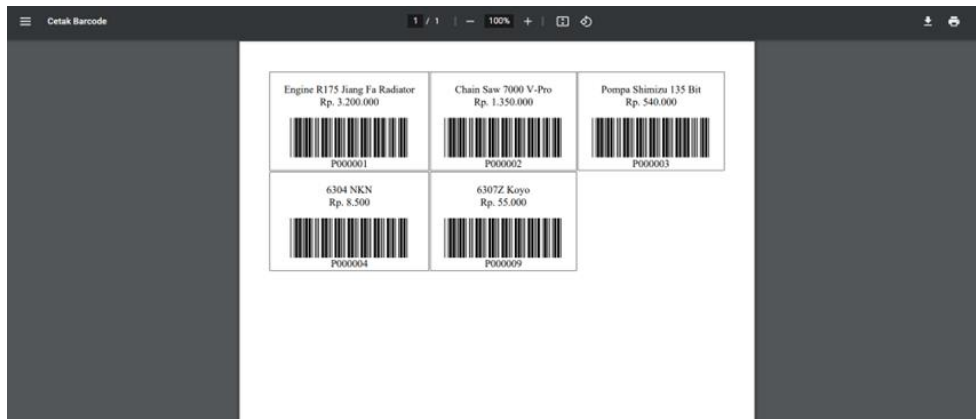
Cetak Barcode

1 / 1 | — 100% +

| Engine R175 Jiang Fa Radiator<br>Rp. 3.200.000<br>P000001 | Chain Saw 7000 V-Pro<br>Rp. 1.350.000<br>P000002 | Pompa Shimizu 135 Bit<br>Rp. 540.000<br>P000003 |
|---|---|---|
| 6304 NKN<br>Rp. 8.500<br>P000004 | 6307Z Koyo<br>Rp. 55.000<br>P000009 | |